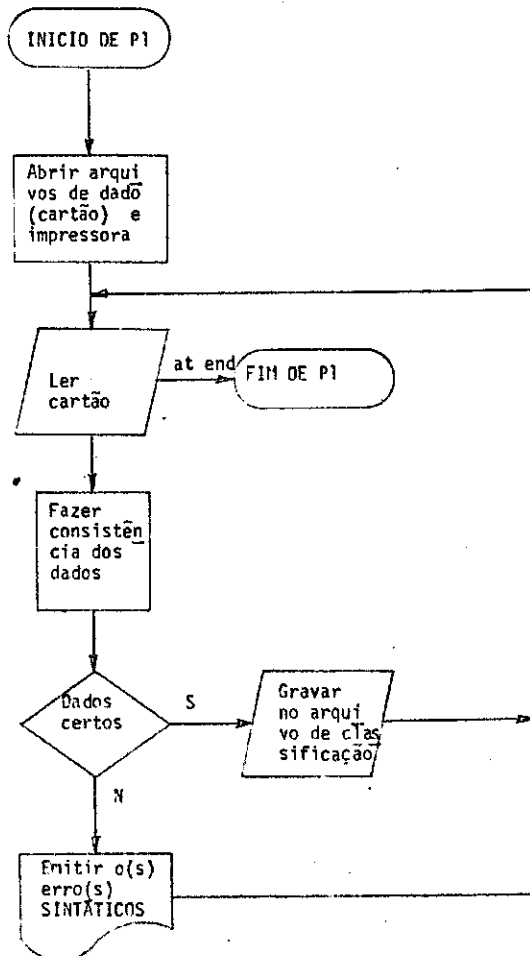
INICIO DE P1

Abrir arquivos de dado (cartão) e impressora

Ler cartão

at end

FIM DE P1

Fazer consistência dos dados

Dados certos

S

Gravar no arquivo de classificação

N

Emitir o(s) erro(s) SINTATICOS